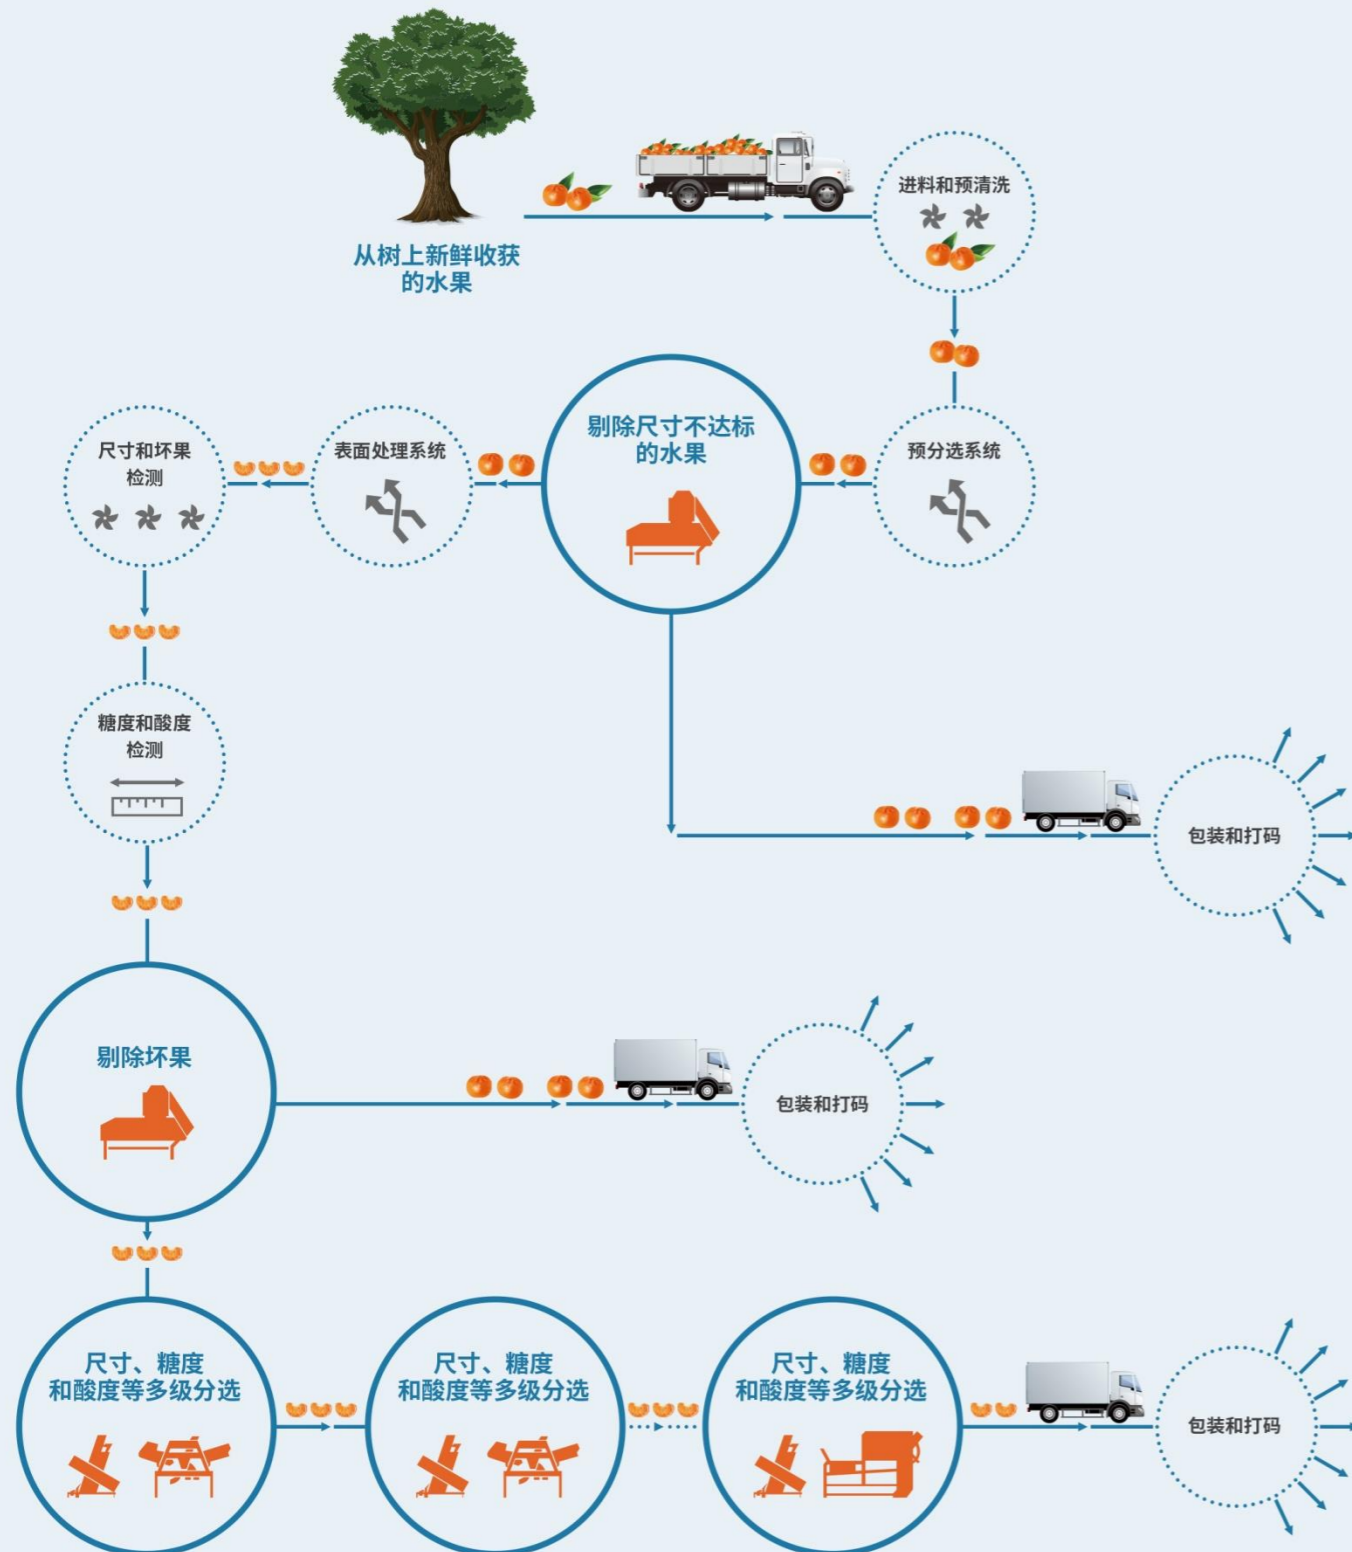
从树上新鲜收获的水果

进料和预清洗

剔除尺寸不达标的水果

预分选系统

表面处理系统

尺寸和坏果检测

糖度和酸度检测

包装和打码

剔除坏果

包装和打码

尺寸、糖度和酸度等多级分选

尺寸、糖度和酸度等多级分选

尺寸、糖度和酸度等多级分选

包装和打码